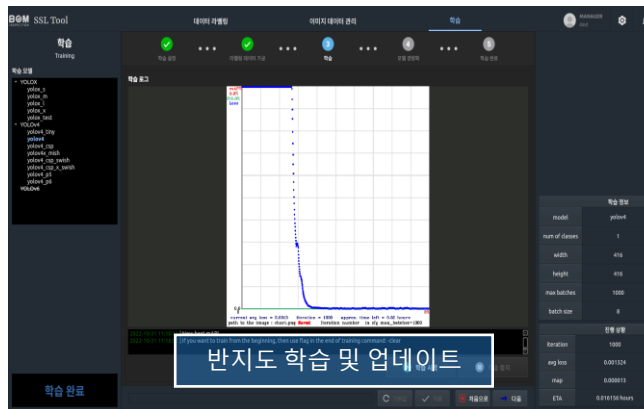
BOM SSL Tool

데이터 라벨링

이미지 데이터 관리

학습

MANAGER

학습
Training

학습 설정

라벨링 데이터 기준

학습

모델 검증하기

학습 완료

학습 모델

YOLOX
yolox_s
yolox_m
yolox_l
yolox_x
yolox_test
YOLOv4
yolov4_tiny
yolov4
yolov4_csp
yolov4x_mish
yolov4_csp_swish
yolov4_csp_x_swish
yolov4_p5
yolov4_p6
YOLOv6

학습 로그

current avg loss = 0.0013 iteration = 1000 approx. time left = 0.00 hours
path to the image : chart.png Saved iteration number is dly max_batches=1000

If you want to train from the beginning, then use flag in the end of training command: -clear

반지도 학습 및 업데이트

학습 정보

| model | yolov4 |
|---|---|
| num of classes | 1 |
| width | 416 |
| height | 416 |
| max batches | 1000 |
| batch size | 8 |

진행 상황

| iteration | 1000 |
|---|---|
| avg loss | 0.001324 |
| map | 0.000813 |
| ETA | 0.016138 hours |

학습 완료

처음으로

다음